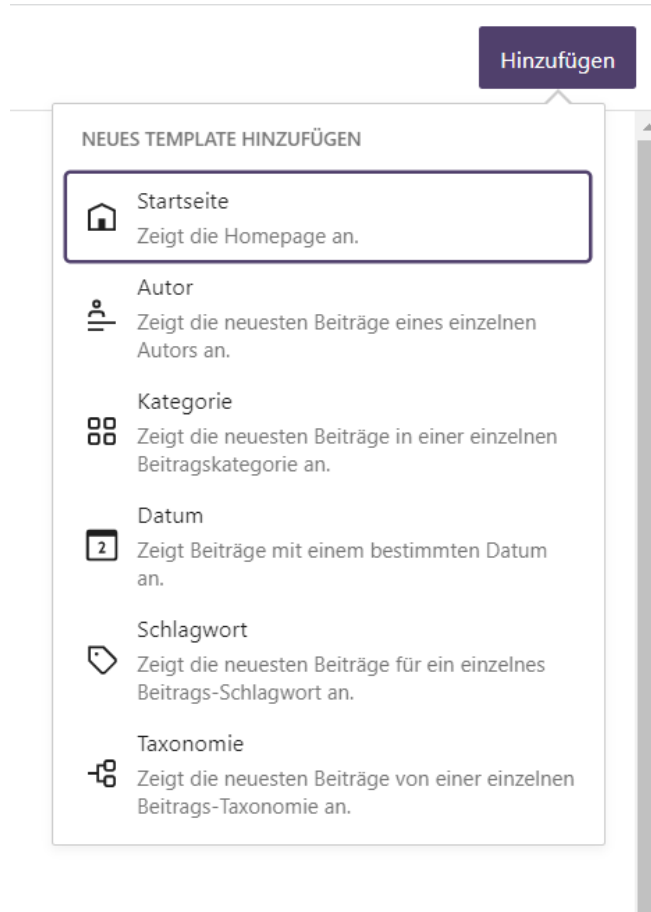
Hinzufügen

NEUES TEMPLATE HINZUFÜGEN

Startseite
Zeigt die Homepage an.

Autor
Zeigt die neuesten Beiträge eines einzelnen Autors an.

Kategorie
Zeigt die neuesten Beiträge in einer einzelnen Beitragskategorie an.

Datum
2
Zeigt Beiträge mit einem bestimmten Datum an.

Schlagwort
Zeigt die neuesten Beiträge für ein einzelnes Beitrags-Schlagwort an.

Taxonomie
Zeigt die neuesten Beiträge von einer einzelnen Beitrags-Taxonomie an.